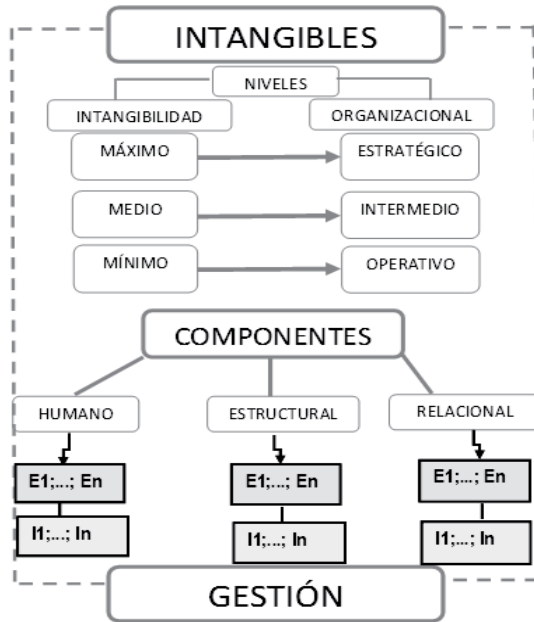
INTANGIBLES

NIVELES

INTANGIBILIDAD

ORGANIZACIONAL

MÁXIMO

ESTRATÉGICO

MEDIO

INTERMEDIO

MÍNIMO

OPERATIVO

COMPONENTES

HUMANO

ESTRUCTURAL

RELACIONAL

E1;...; En

I1;...; In

E1;...; En

I1;...; In

E1;...; En

I1;...; In

GESTIÓN